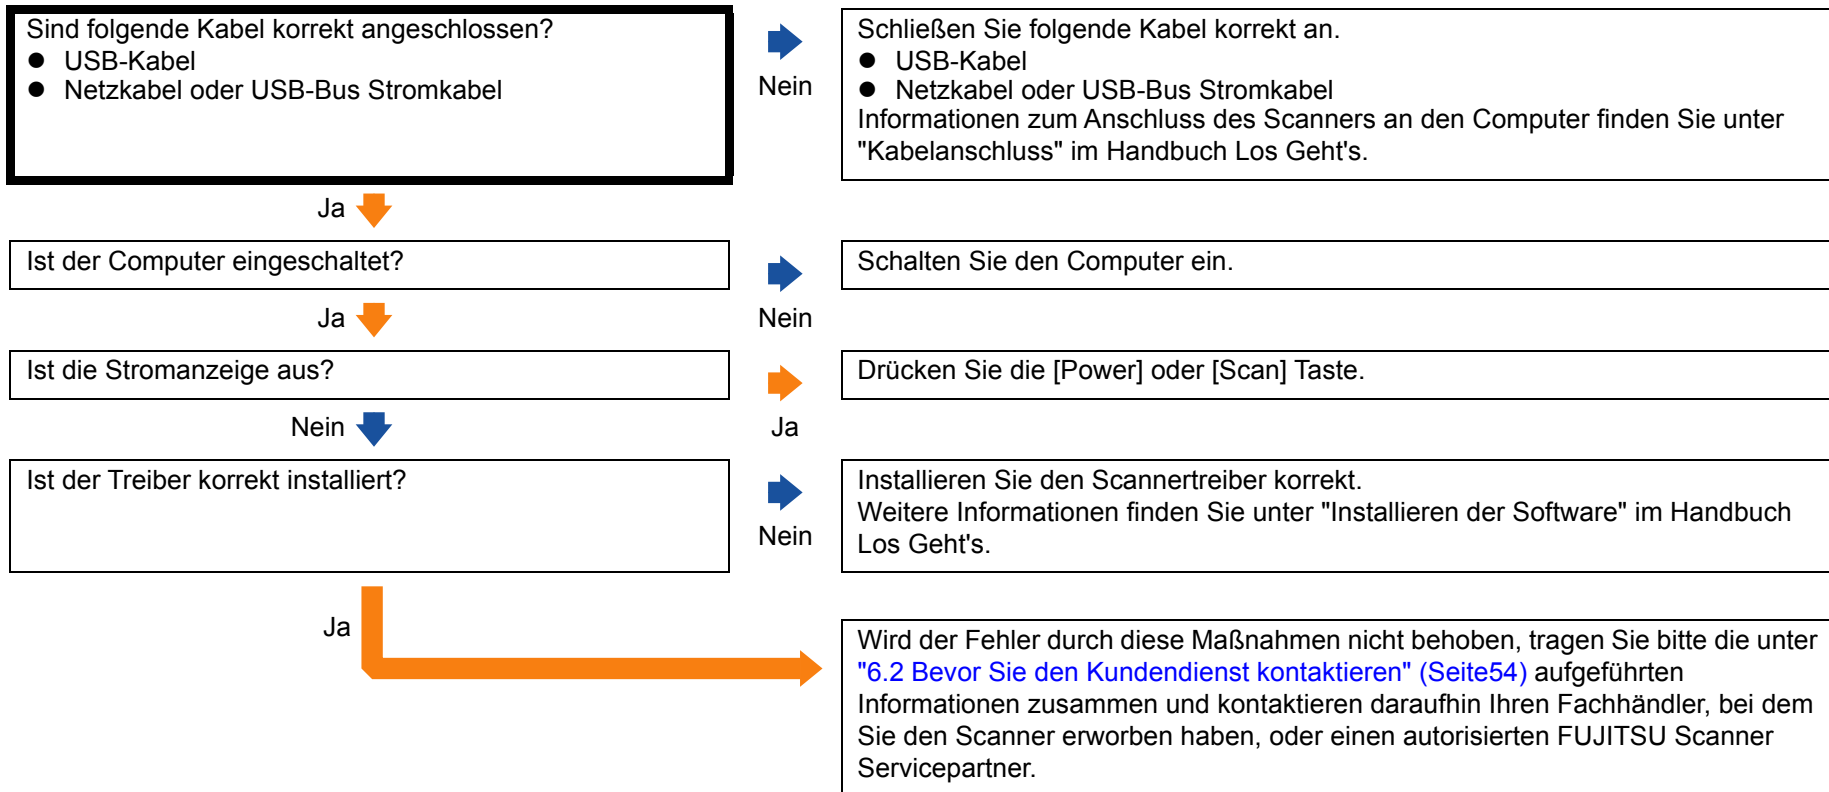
Sind folgende Kabel korrekt angeschlossen?
● USB-Kabel
● Netzkabel oder USB-Bus Stromkabel

Nein

Schließen Sie folgende Kabel korrekt an.
● USB-Kabel
● Netzkabel oder USB-Bus Stromkabel
Informationen zum Anschluss des Scanners an den Computer finden Sie unter "Kabelanschluss" im Handbuch Los Geht's.

Ja

Ist der Computer eingeschaltet?

Nein

Schalten Sie den Computer ein.

Ja

Ist die Stromanzeige aus?

Ja

Drücken Sie die [Power] oder [Scan] Taste.

Nein

Ist der Treiber korrekt installiert?

Nein

Installieren Sie den Scannertreiber korrekt.
Weitere Informationen finden Sie unter "Installieren der Software" im Handbuch Los Geht's.

Ja

Wird der Fehler durch diese Maßnahmen nicht behoben, tragen Sie bitte die unter "6.2 Bevor Sie den Kundendienst kontaktieren" (Seite54) aufgeführten Informationen zusammen und kontaktieren daraufhin Ihren Fachhändler, bei dem Sie den Scanner erworben haben, oder einen autorisierten FUJITSU Scanner Servicepartner.